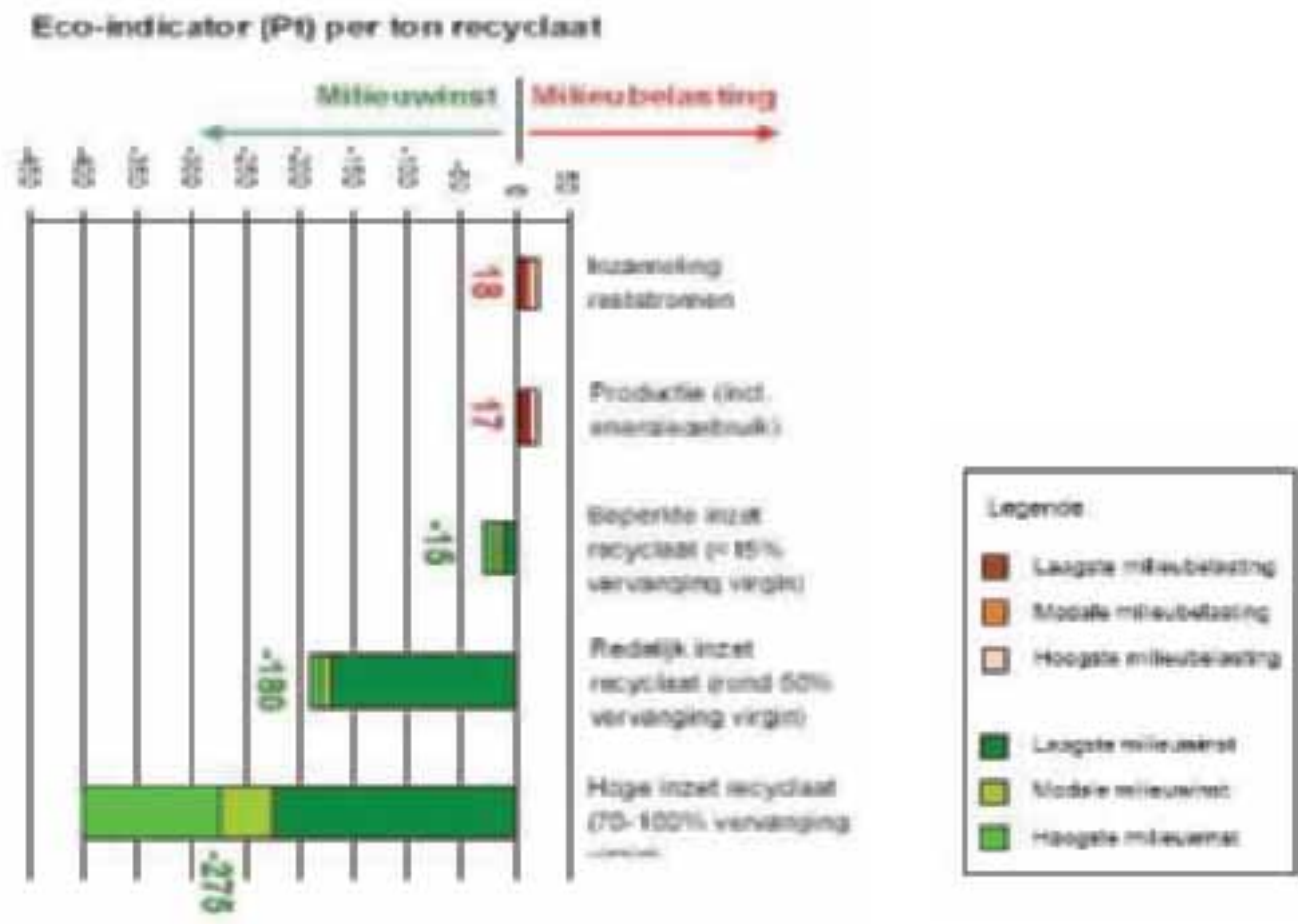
Eco-indicator (Pt) per ton recyclaat

Milieuwinst | Milieubelasting

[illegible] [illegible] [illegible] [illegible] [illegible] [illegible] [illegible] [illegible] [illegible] 0 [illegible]

18 Inzameling reststromen

17 Productie (incl. energiegebruik)

-15 Beperkte inzet recyclaat (< 15% vervanging virgin)

-180 Redelijk inzet recyclaat (rond 50% vervanging virgin)

-275 Hoge inzet recyclaat (70-100% vervanging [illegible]

Legende
Laagste milieubelasting
Modale milieubelasting
Hoogste milieubelasting
Laagste milieuwinst
Modale milieuwinst
Hoogste milieuwinst